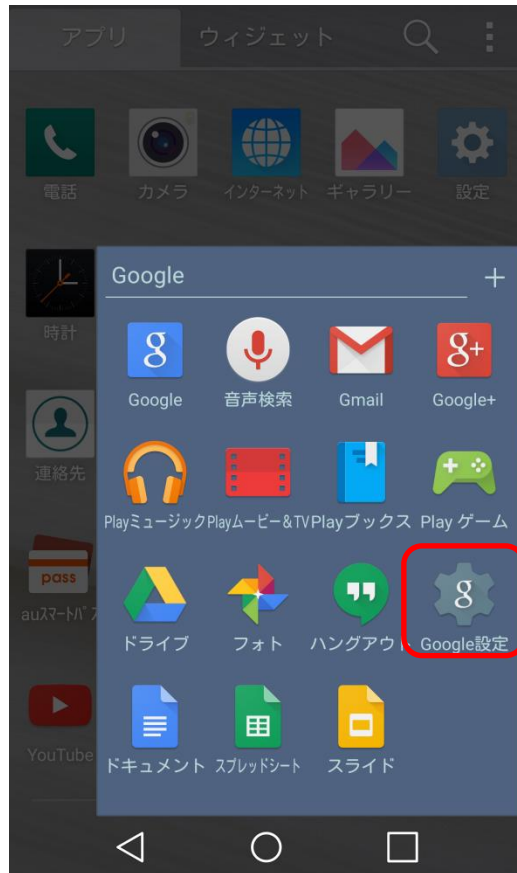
アプリ ウィジェット

電話 カメラ インターネット ギャラリー 設定

時計

連絡先

pass
auスマートパス

YouTube

Google +

g
Google

音声検索

Gmail

g+
Google+

Playミュージック

Playムービー&TV

Playブックス

Play ゲーム

ドライブ

フォト

ハングアウト

g
Google設定

ドキュメント

スプレッドシート

スライド